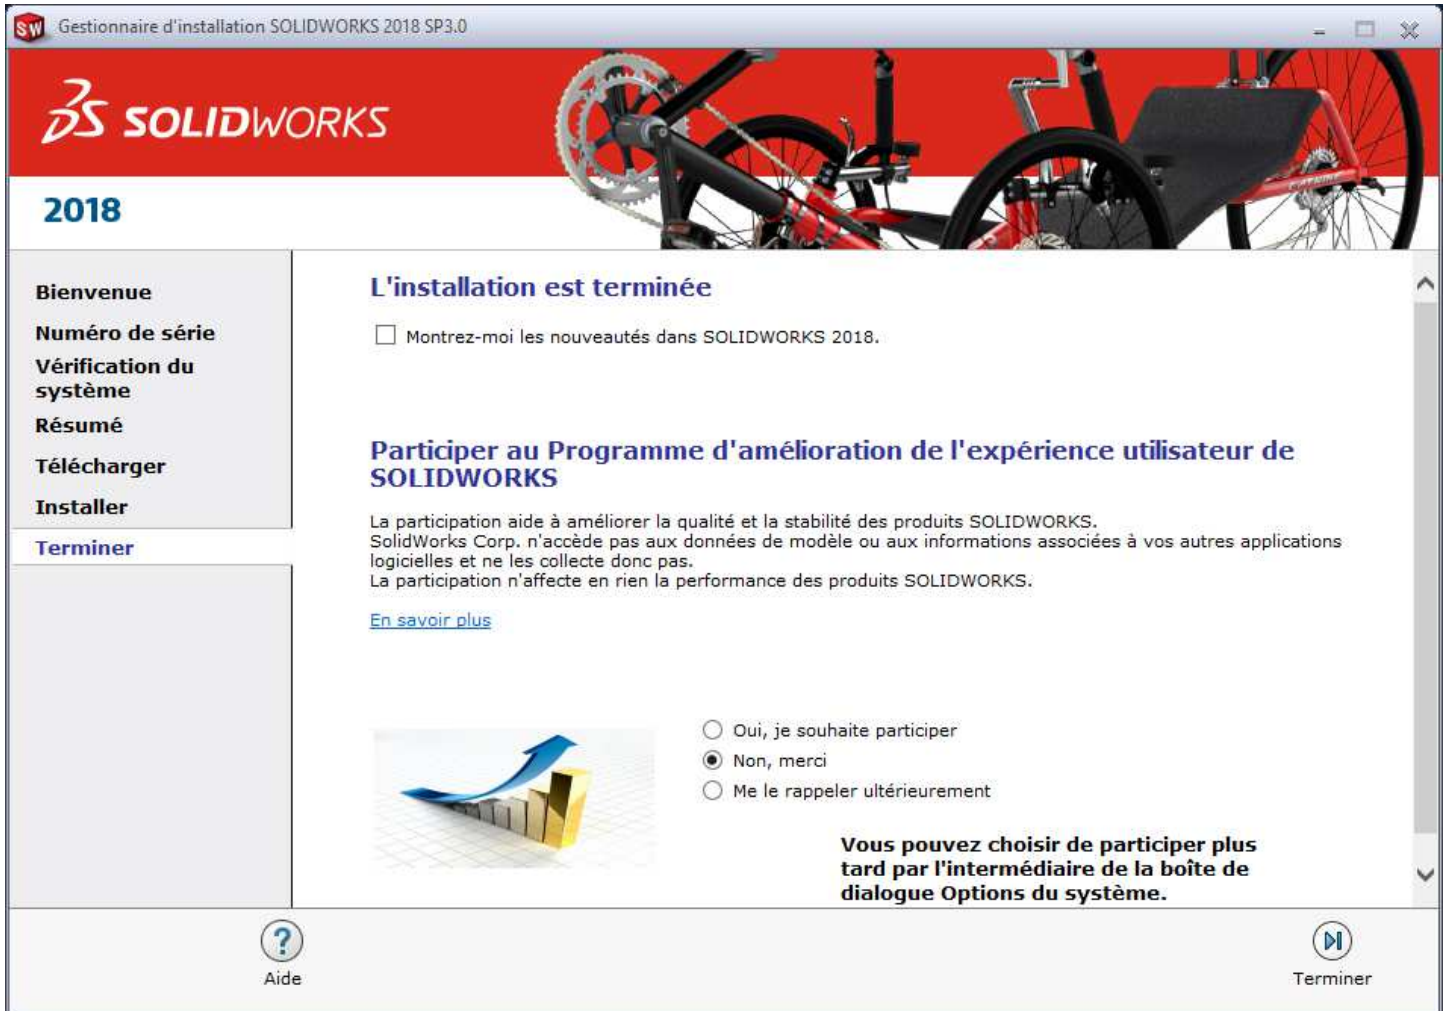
Gestionnaire d'installation SOLIDWORKS 2018 SP3.0

SOLIDWORKS

2018

Bienvenue
Numéro de série
Vérification du système
Résumé
Télécharger
Installer
Terminer

L'installation est terminée

Montrez-moi les nouveautés dans SOLIDWORKS 2018.

Participer au Programme d'amélioration de l'expérience utilisateur de SOLIDWORKS

La participation aide à améliorer la qualité et la stabilité des produits SOLIDWORKS.
SolidWorks Corp. n'accède pas aux données de modèle ou aux informations associées à vos autres applications logicielles et ne les collecte donc pas.
La participation n'affecte en rien la performance des produits SOLIDWORKS.

En savoir plus

Oui, je souhaite participer
Non, merci
Me le rappeler ultérieurement

Vous pouvez choisir de participer plus tard par l'intermédiaire de la boîte de dialogue Options du système.

Aide

Terminer